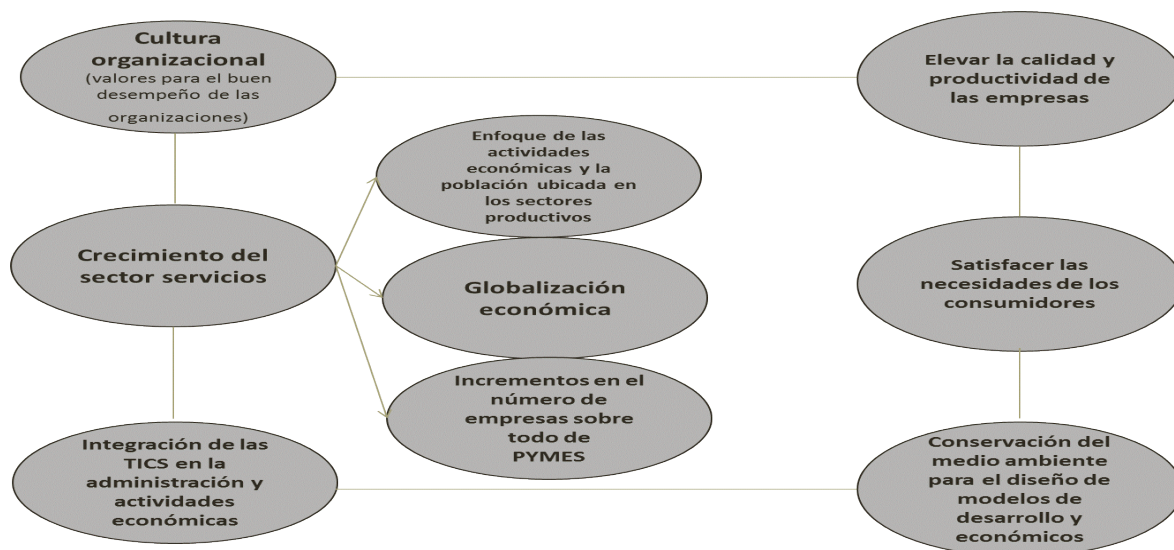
Cultura organizacional (valores para el buen desempeño de las organizaciones)

Elevar la calidad y productividad de las empresas

Enfoque de las actividades económicas y la población ubicada en los sectores productivos

Crecimiento del sector servicios

Globalización económica

Satisfacer las necesidades de los consumidores

Incrementos en el número de empresas sobre todo de PYMES

Integración de las TICS en la administración y actividades económicas

Conservación del medio ambiente para el diseño de modelos de desarrollo y económicos